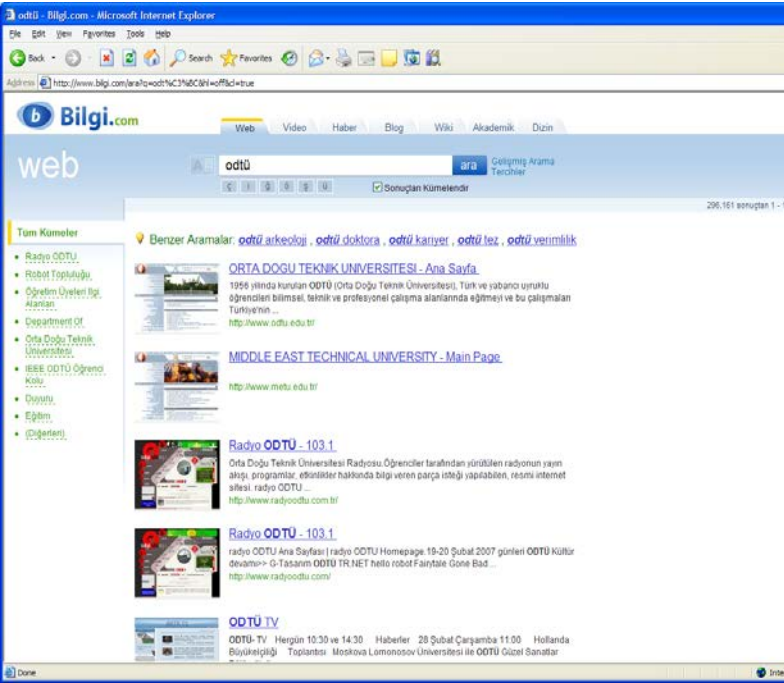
odtü - Bilgi.com - Microsoft Internet Explorer

File Edit View Favorites Tools Help

Back Search Favorites

Address http://www.bilgi.com/ara?q=odt%C3%BC&hl=off&cl=true

Bilgi.com

Web Video Haber Blog Wiki Akademik Dizin

web

odtü ara Gelişmiş Arama Tercihler

ç ı ş ğ ü ö Sonuçları Kümelendir

296,161 sonuçtan 1 -

Tüm Kümeler

Radyo ODTÜ
Robot Topluluğu
Öğretim Üyeleri İlgi Alanları
Department Of
Orta Doğu Teknik Üniversitesi
IEEE ODTÜ Öğrenci Kolu
Duyuru
Eğitim
(Diğerleri)

Benzer Aramalar: odtü arkeoloji , odtü doktora , odtü kariyer , odtü tez , odtü verimlilik

ORTA DOGU TEKNIK UNIVERSITESI - Ana Sayfa
1956 yılında kurulan ODTÜ (Orta Doğu Teknik Üniversitesi), Türk ve yabancı uyruklu öğrencileri bilimsel, teknik ve profesyonel çalışma alanlarında eğitmeyi ve bu çalışmaları Türkiye'nin ...
http://www.odtu.edu.tr/

MIDDLE EAST TECHNICAL UNIVERSITY - Main Page
http://www.metu.edu.tr/

Radyo ODTÜ - 103.1
Orta Doğu Teknik Üniversitesi Radyosu.Öğrenciler tarafından yürütülen radyonun yayın akışı, programlar, etkinlikler hakkında bilgi veren parça isteği yapılabilen, resmi internet sitesi. radyo ODTU ...
http://www.radyoodtu.com.tr/

Radyo ODTÜ - 103.1
radyo ODTU Ana Sayfası | radyo ODTU Homepage.19-20 Şubat 2007 günleri ODTÜ Kültür devam>> G-Tasarım ODTÜ TR.NET hello robot Fairytale Gone Bad ...
http://www.radyoodtu.com/

ODTÜ TV
ODTÜ- TV Hergün 10:30 ve 14:30 Haberler 28 Şubat Çarşamba 11:00 Hollanda Büyükelçiliği Toplantısı Moskova Lomonosov Üniversitesi ile ODTÜ Güzel Sanatlar

Done Inte